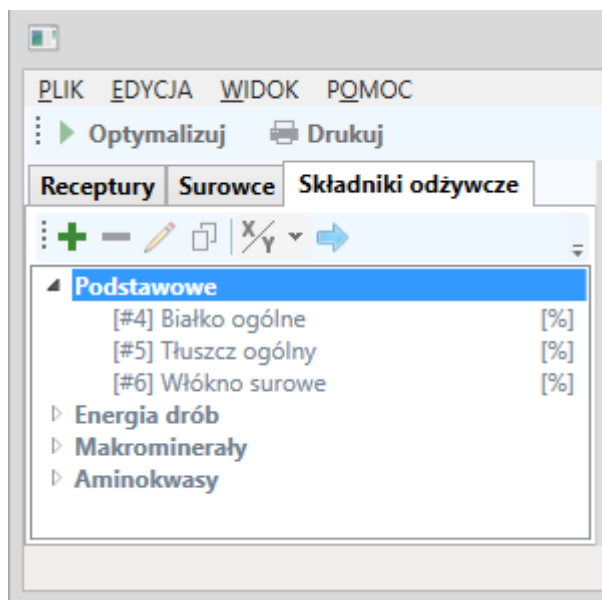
PLIK EDYCJA WIDOK POMOC

Optymalizuj Drukuj

Receptury Surowce Składniki odżywcze

$X/Y$

Podstawowe
[#4] Białko ogólne [%]
[#5] Tłuszcz ogólny [%]
[#6] Włókno surowe [%]
Energia drób
Makrominerały
Aminokwasy